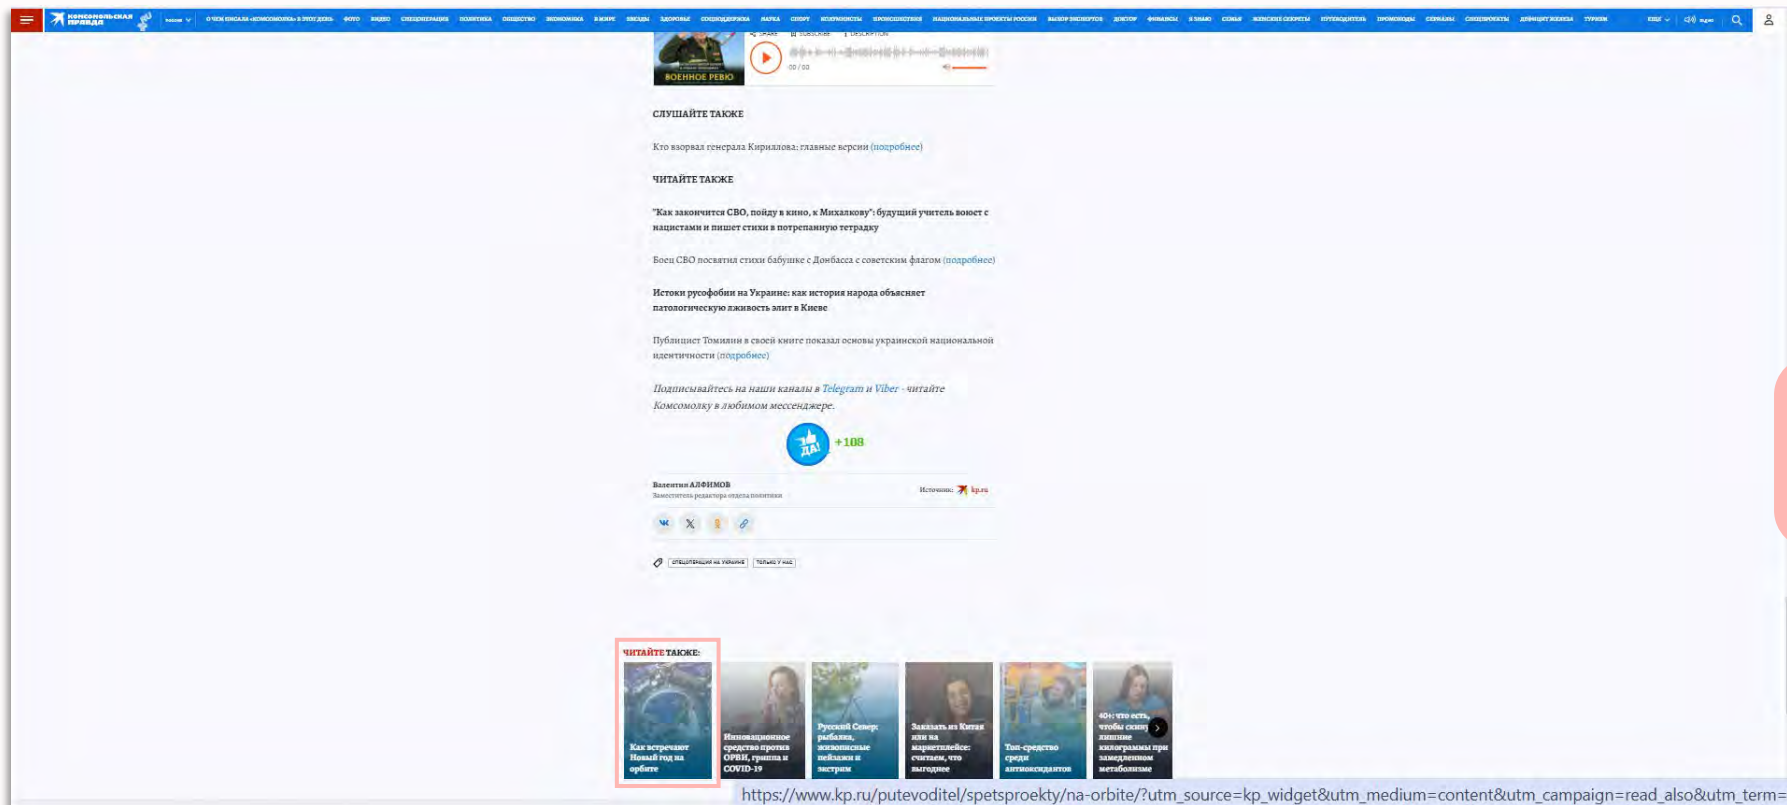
КОМСОМОЛЬСКАЯ ПРАВДА

О ЧЕМ ПИСАЛА «КОМСОМОЛКА» В ЭТОТ ДЕНЬ ФОТО ВИДЕО СПЕЦОПЕРАЦИЯ ПОЛИТИКА ОБЩЕСТВО ЭКОНОМИКА В МИРЕ ЗВЕЗДЫ ЗДОРОВЬЕ СОЦЗАЩИТА НАУКА СПОРТ КОЛУМНИСТЫ ПРОИСШЕСТВИЯ НАЦИОНАЛЬНЫЕ ПРОЕКТЫ РОССИИ ВЫБОР ЭКСПЕРТОВ ДОКТОР ФИНАНСЫ Я ЗНАЮ СЕМЬЯ ЖЕНСКИЕ СЕКРЕТЫ ПУТЕВОДИТЕЛЬ ПРОМОКОДЫ СЕРИАЛЫ СПЕЦПРОЕКТЫ

ВОЕННОЕ РЕВЮ

00 / 00

СЛУШАЙТЕ ТАКЖЕ

Кто взорвал генерала Кириллова: главные версии (подробнее)

ЧИТАЙТЕ ТАКЖЕ

"Как закончится СВО, пойду в кино, к Михалкову": будущий учитель воюет с нацистами и пишет стихи в потрепанную тетрадку

Боец СВО посвятил стихи бабушке с Донбасса с советским флагом (подробнее)

Истоки русофобии на Украине: как история народа объясняет патологическую лживость элит в Киеве

Публицист Томилин в своей книге показал основы украинской национальной идентичности (подробнее)

Подписывайтесь на наши каналы в Telegram и Viber - читайте Комсомолку в любимом мессенджере.

ДА!
+108

Валентин АЛФИМОВ
Заместитель редактора отдела политики

Источник: kp.ru

СПЕЦОПЕРАЦИЯ НА УКРАИНЕ ТОЛЬКО У НАС

ЧИТАЙТЕ ТАКЖЕ:

Как встречают Новый год на орбите

Инновационное средство против ОРВИ, гриппа и COVID-19

Русский Север: рыбалка, живописные пейзажи и экстрим

Заказать из Китая или на маркетплейсе: считаем, что выгоднее

Топ-средство среди антиоксидантов

40+: что есть, чтобы скинуть лишние килограммы при замедленном метаболизме

https://www.kp.ru/putevoditel/spetsproekty/na-orbite/?utm_source=kp_widget&utm_medium=content&utm_campaign=read_also&utm_term=